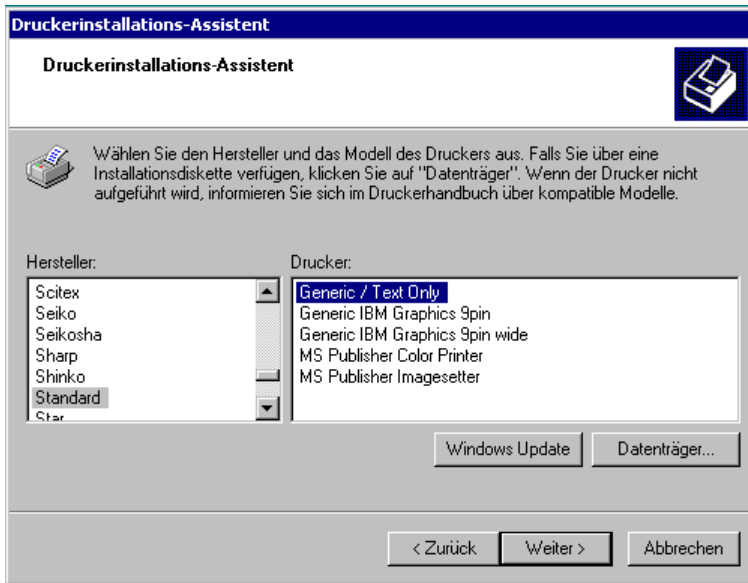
Druckerinstallations-Assistent

Druckerinstallations-Assistent

Wählen Sie den Hersteller und das Modell des Druckers aus. Falls Sie über eine Installationsdiskette verfügen, klicken Sie auf "Datenträger". Wenn der Drucker nicht aufgeführt wird, informieren Sie sich im Druckerhandbuch über kompatible Modelle.

Hersteller:
Scitex
Seiko
Seikosha
Sharp
Shinko
Standard
Star

Drucker:
Generic / Text Only
Generic IBM Graphics 9pin
Generic IBM Graphics 9pin wide
MS Publisher Color Printer
MS Publisher Imagesetter

Windows Update
Datenträger...

< Zurück
Weiter >
Abbrechen